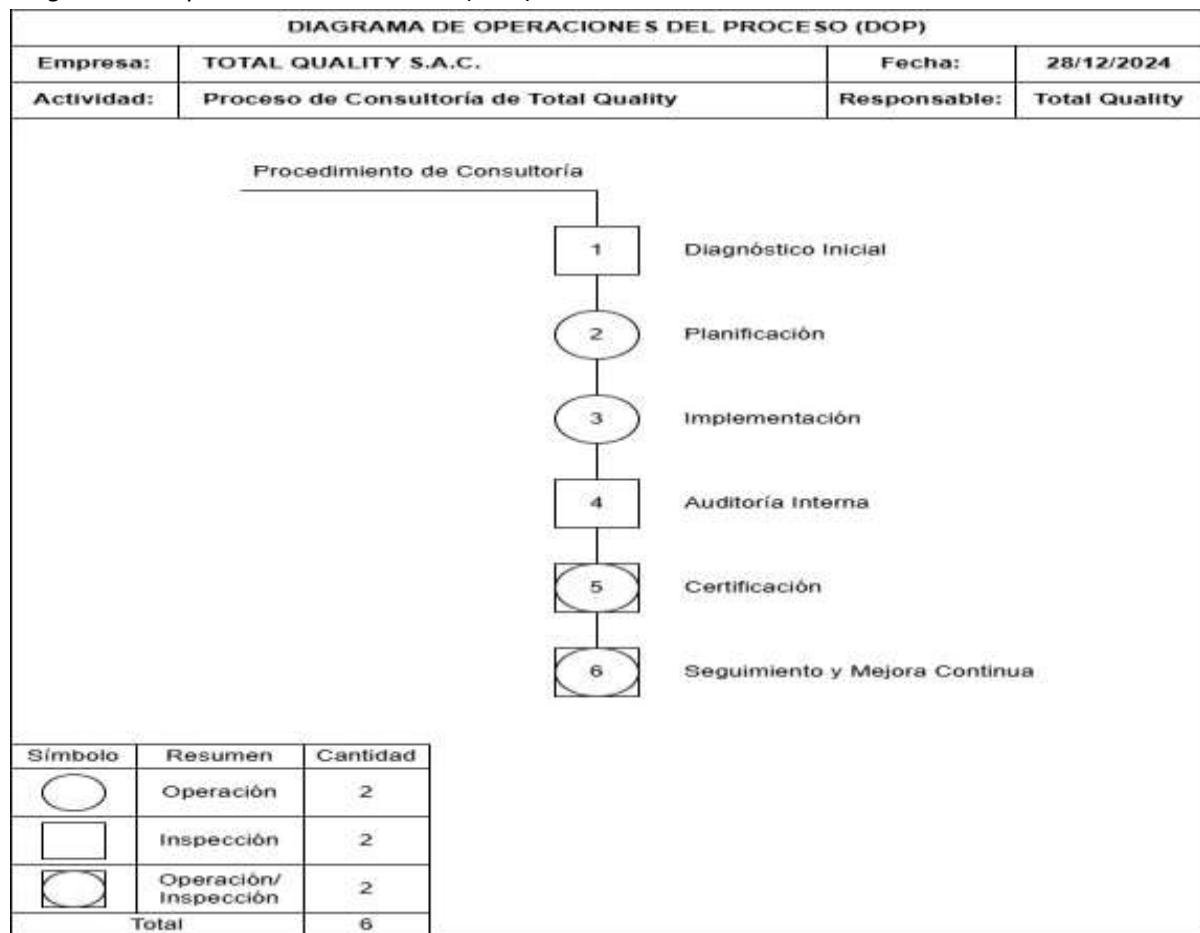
DIAGRAMA DE OPERACIONES DEL PROCESO (DOP)

| Empresa: | TOTAL QUALITY S.A.C. | Fecha: | 28/12/2024 |
|---|---|---|---|
| Actividad: | Proceso de Consultoría de Total Quality | Responsable: | Total Quality |

Procedimiento de Consultoría

1 Diagnóstico Inicial

2 Planificación

3 Implementación

4 Auditoría Interna

5 Certificación

6 Seguimiento y Mejora Continua

| Símbolo | Resumen | Cantidad |
|---|---|---|
| | Operación | 2 |
| | Inspección | 2 |
| | Operación/ Inspección | 2 |
| Total | | 6 |